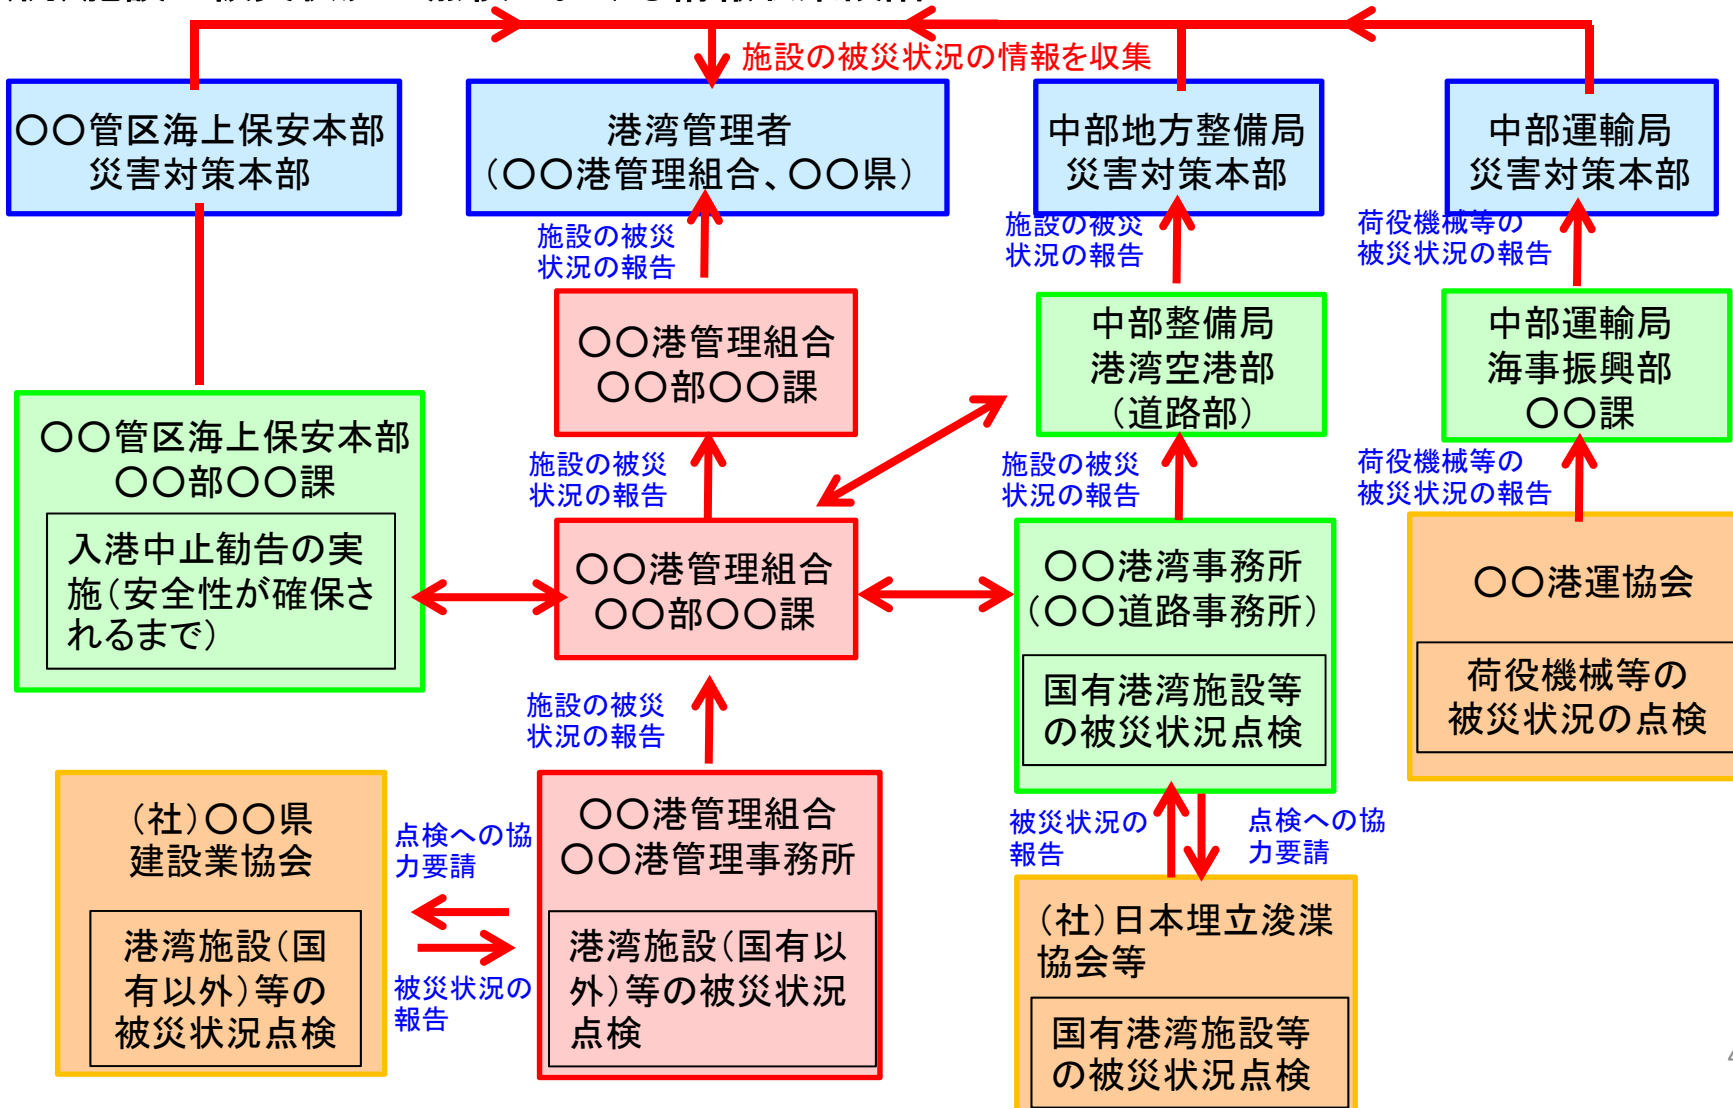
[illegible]

施設の被災状況の情報を収集

〇〇管区海上保安本部
災害対策本部

港湾管理者
（〇〇港管理組合、〇〇県）

中部地方整備局
災害対策本部

中部運輸局
災害対策本部

施設の被災
状況の報告

施設の被災
状況の報告

荷役機械等の
被災状況の報告

〇〇港管理組合
〇〇部〇〇課

中部整備局
港湾空港部
（道路部）

中部運輸局
海事振興部
〇〇課

〇〇管区海上保安本部
〇〇部〇〇課

入港中止勧告の実施（安全性が確保されるまで）

施設の被災
状況の報告

施設の被災
状況の報告

荷役機械等の
被災状況の報告

〇〇港管理組合
〇〇部〇〇課

〇〇港湾事務所
（〇〇道路事務所）

国有港湾施設等の被災状況点検

〇〇港運協会

荷役機械等の
被災状況の点検

施設の被災
状況の報告

（社）〇〇県
建設業協会

港湾施設（国有以外）等の
被災状況点検

点検への協力要請

被災状況の報告

〇〇港管理組合
〇〇港管理事務所

港湾施設（国有以外）等の被災状況点検

被災状況の
報告

点検への協
力要請

（社）日本埋立浚渫
協会等

国有港湾施設等
の被災状況点検